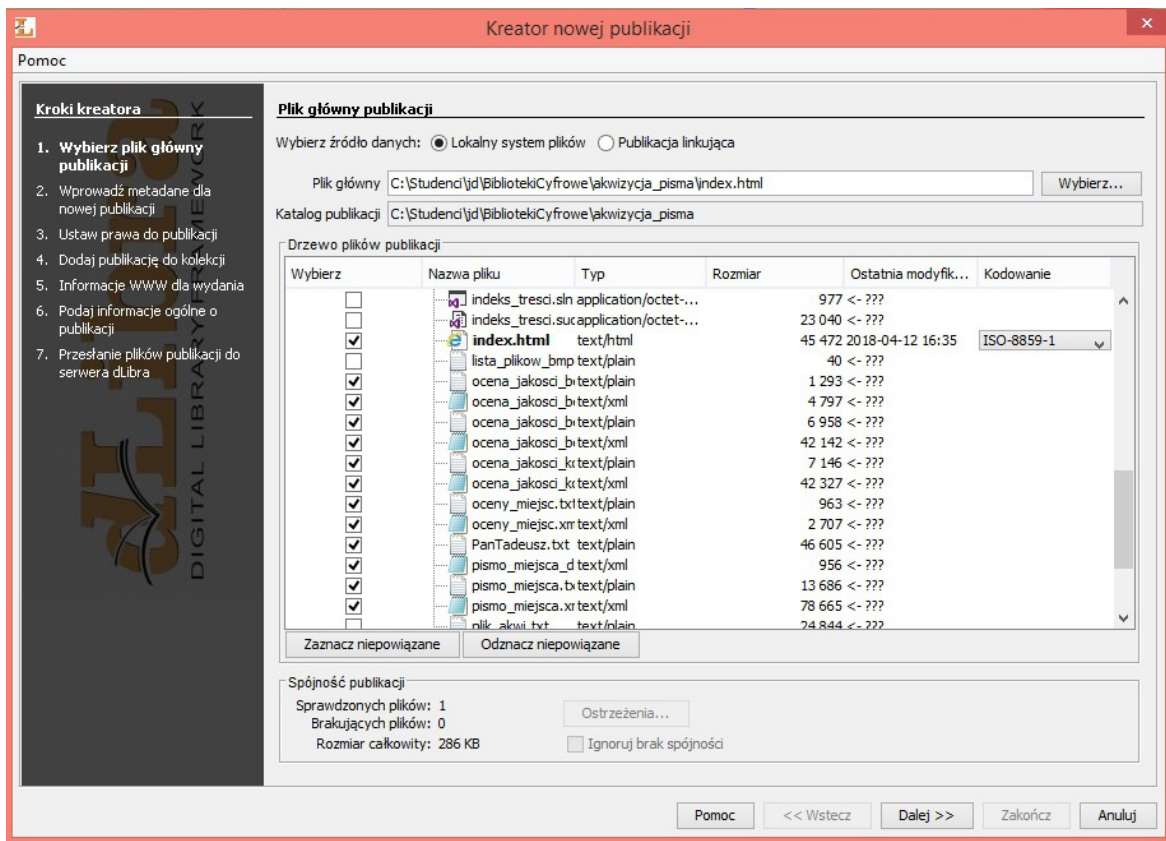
Kreator nowej publikacji

Pomoc

Kroki kreatora

1. Wybierz plik główny publikacji
2. Wprowadź metadane dla nowej publikacji
3. Ustaw prawa do publikacji
4. Dodaj publikację do kolekcji
5. Informacje WWW dla wydania
6. Podaj informacje ogólne o publikacji
7. Przesłanie plików publikacji do serwera dLibra

dLibra DIGITAL LIBRARY FRAMEWORK

Plik główny publikacji

Wybierz źródło danych: Lokalny system plików Publikacja linkująca

Plik główny C:\Studenci\jd\BibliotekiCyfrowe\akwizycja_pisma\index.html Wybierz...

Katalog publikacji C:\Studenci\jd\BibliotekiCyfrowe\akwizycja_pisma

Drzewo plików publikacji

| Wybierz | Nazwa pliku | Typ | Rozmiar | Ostatnia modyfik... | Kodowanie |
|---|---|---|---|---|---|
| ☐ | indeks_tresci.sln | application/octet-... | 977 | <- ??? | |
| ☐ | indeks_tresci.suc | application/octet-... | 23 040 | <- ??? | |
| ☑ | index.html | text/html | 45 472 | 2018-04-12 16:35 | ISO-8859-1 |
| ☐ | lista_plikow_bmp | text/plain | 40 | <- ??? | |
| ☑ | ocena_jakosci_b | text/plain | 1 293 | <- ??? | |
| ☑ | ocena_jakosci_b | text/xml | 4 797 | <- ??? | |
| ☑ | ocena_jakosci_b | text/plain | 6 958 | <- ??? | |
| ☑ | ocena_jakosci_b | text/xml | 42 142 | <- ??? | |
| ☑ | ocena_jakosci_k | text/plain | 7 146 | <- ??? | |
| ☑ | ocena_jakosci_k | text/xml | 42 327 | <- ??? | |
| ☑ | oceny_miejsc.txt | text/plain | 963 | <- ??? | |
| ☑ | oceny_miejsc.xm | text/xml | 2 707 | <- ??? | |
| ☑ | PanTadeusz.txt | text/plain | 46 605 | <- ??? | |
| ☑ | pismo_miejsca_d | text/xml | 956 | <- ??? | |
| ☑ | pismo_miejsca.t | text/plain | 13 686 | <- ??? | |
| ☑ | pismo_miejsca.xr | text/xml | 78 665 | <- ??? | |
| ☐ | plik_akwi.txt | text/plain | 24 844 | <- ??? | |

Zaznacz niepowiązane Odznacz niepowiązane

Spójność publikacji

Sprawdzonych plików: 1
Brakujących plików: 0
Rozmiar całkowity: 286 KB

Ostrzeżenia...

Ignoruj brak spójności

Pomoc << Wstecz Dalej >> Zakończ Anuluj